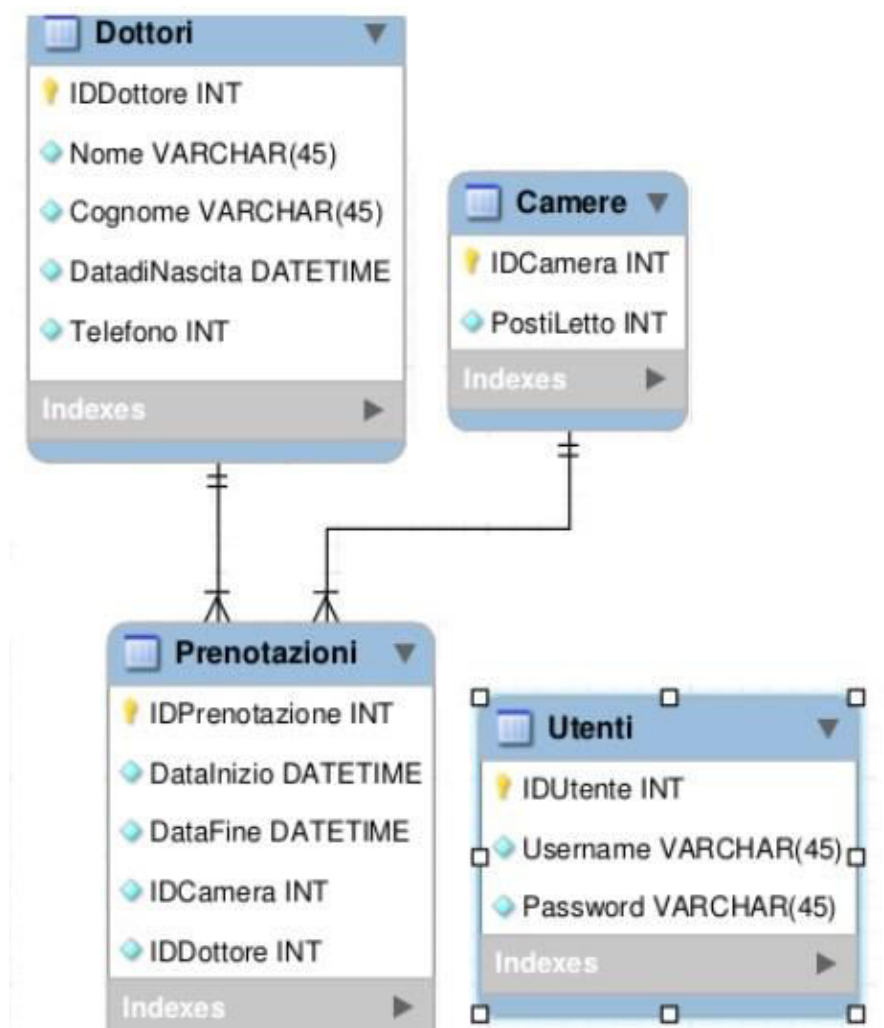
Dottori
IDDottore INT
Nome VARCHAR(45)
Cognome VARCHAR(45)
DatadiNascita DATETIME
Telefono INT
Indexes

Camere
IDCamera INT
PostiLetto INT
Indexes

Prenotazioni
IDPrenotazione INT
DataInizio DATETIME
DataFine DATETIME
IDCamera INT
IDDottore INT
Indexes

Utenti
IDUtente INT
Username VARCHAR(45)
Password VARCHAR(45)
Indexes